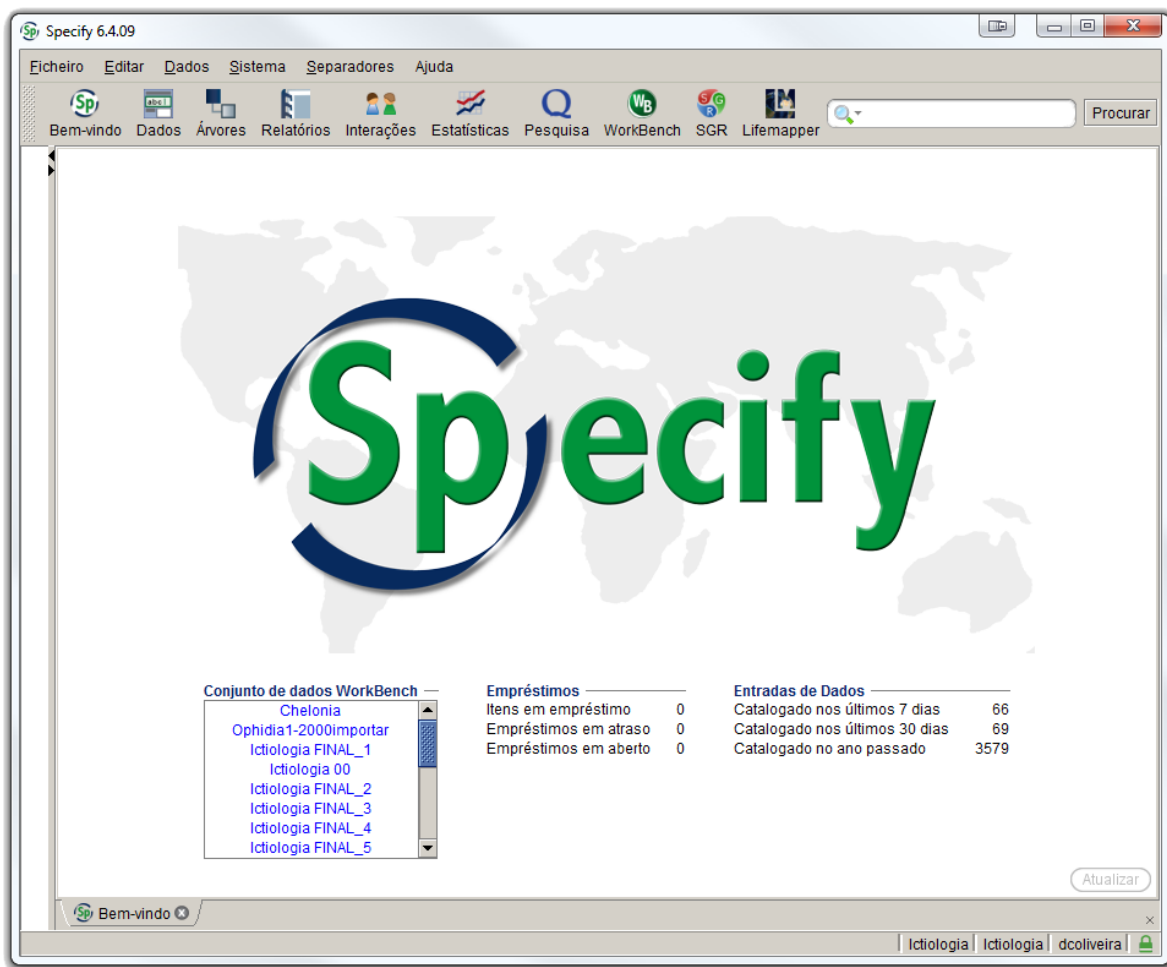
Specify 6.4.09

Ficheiro Editar Dados Sistema Separadores Ajuda

Bem-vindo Dados Árvores Relatórios Interações Estatísticas Pesquisa WorkBench SGR Lifemapper

Procurar

Specify

Conjunto de dados WorkBench
Chelonia
Ophidia1-2000importar
Ictiologia FINAL_1
Ictiologia 00
Ictiologia FINAL_2
Ictiologia FINAL_3
Ictiologia FINAL_4
Ictiologia FINAL_5

Empréstimos
| | |
|---|---|
| Itens em empréstimo | 0 |
| Empréstimos em atraso | 0 |
| Empréstimos em aberto | 0 |

Entradas de Dados
| | |
|---|---|
| Catalogado nos últimos 7 dias | 66 |
| Catalogado nos últimos 30 dias | 69 |
| Catalogado no ano passado | 3579 |

Atualizar

Bem-vindo

Ictiologia Ictiologia dcoliveira